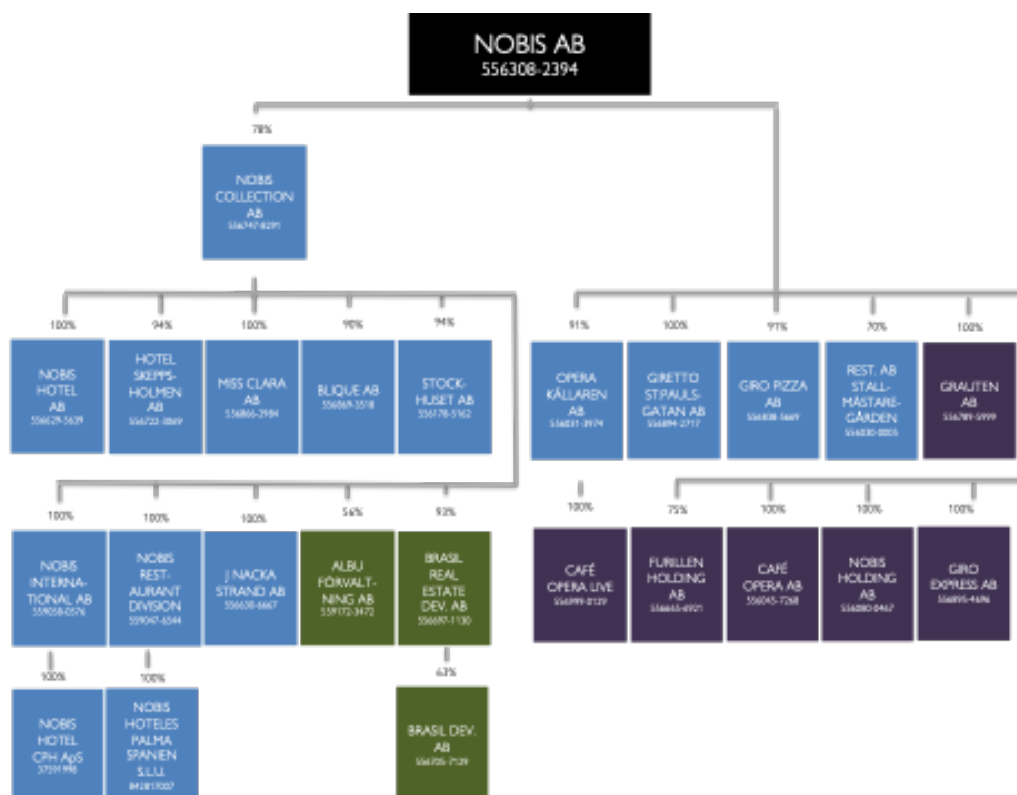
NOBIS AB
556308-2394

78%

NOBIS COLLECTION AB
556747-8291

100%
NOBIS HOTEL AB
556629-5639

94%
HOTEL SKEPPSHOLMEN AB
556722-0849

100%
MISS CLARA AB
556866-2984

90%
BLIQUE AB
556869-3518

94%
STOCKHUSET AB
556178-5162

100%
NOBIS INTERNATIONAL AB
559058-0576

100%
NOBIS RESTAURANT DIVISION
559047-6544

100%
J NACKA STRAND AB
556630-6667

56%
ALBU FÖRVALTNING AB
559172-3472

92%
BRASIL REAL ESTATE DEV. AB
556697-1130

100%
NOBIS HOTEL CPH ApS
37591998

100%
NOBIS HOTELES PALMA SPANIEN S.L.U.
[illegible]

63%
BRASIL DEV. AB
556705-7129

91%
OPERA KÄLLAREN AB
556031-3974

100%
GIRETTO ST.PAULSGATAN AB
556894-2717

97%
GIRO PIZZA AB
556938-5669

70%
REST. AB STALLMÄSTAREGÅRDEN
556030-0005

100%
GRAUTEN AB
556789-5999

100%
CAFÉ OPERA LIVE
556999-0129

75%
FURILLEN HOLDING AB
556665-6921

100%
CAFÉ OPERA AB
556045-7268

100%
NOBIS HOLDING AB
556080-0467

100%
GIRO EXPRESS AB
556895-4696